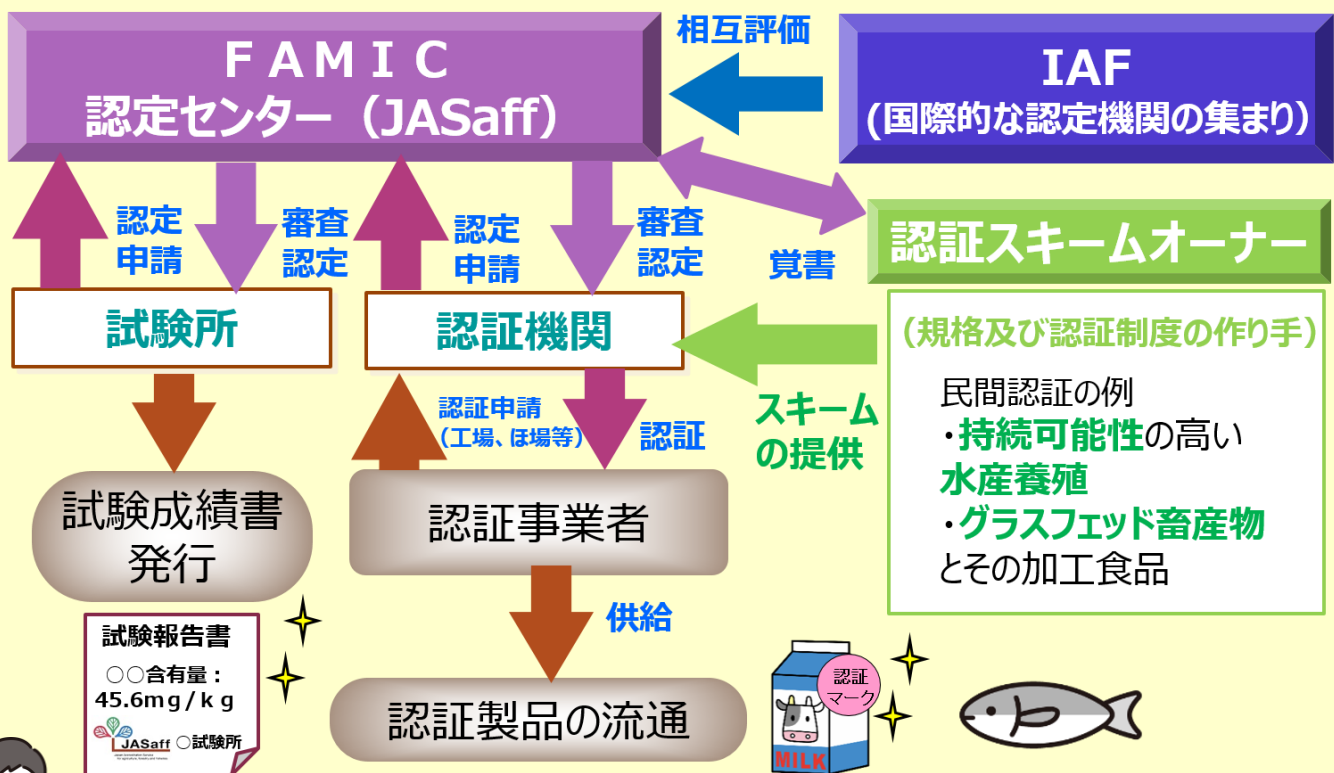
ＦＡＭＩＣ
認定センター（JASaff）

相互評価

IAF
（国際的な認定機関の集まり）

認定申請

審査認定

認定申請

審査認定

覚書

認証スキームオーナー

試験所

認証機関

（規格及び認証制度の作り手）

民間認証の例
・持続可能性の高い水産養殖
・グラスフェッド畜産物とその加工食品

認証申請
（工場、ほ場等）

認証

スキームの提供

試験成績書発行

認証事業者

供給

試験報告書
○○含有量：
45.6mg/kg
JASaff ○試験所

認証製品の流通

認証マーク

MILK